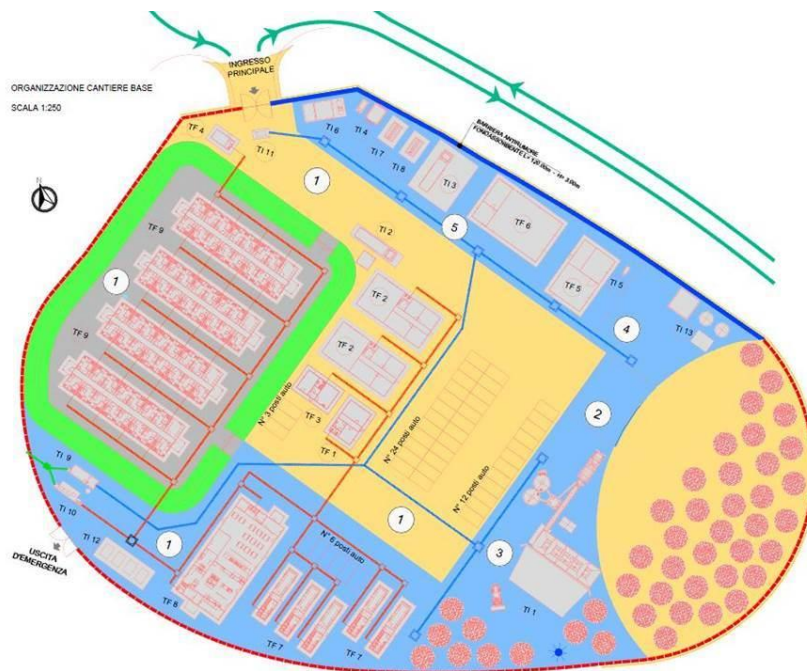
ORGANIZZAZIONE CANTIERE BASE

SCALA 1:250

INGRESSO PRINCIPALE

BARRIERA ANTIRUMORE FONOASSORBENTE L=120.00m - h=3.00m

TF 4

TI 11

TI 6

TI 4

TI 7

TI 8

TI 3

TF 6

TF 5

TI 5

TI 13

TI 2

TF 9

TF 9

TF 2

TF 2

TF 3

TF 1

N° 3 posti auto

N° 24 posti auto

N° 12 posti auto

N° 6 posti auto

TI 9

TI 10

TI 12

USCITA D'EMERGENZA

TF 8

TF 7

TF 7

TI 1

1

1

1

1

1

2

3

4

5